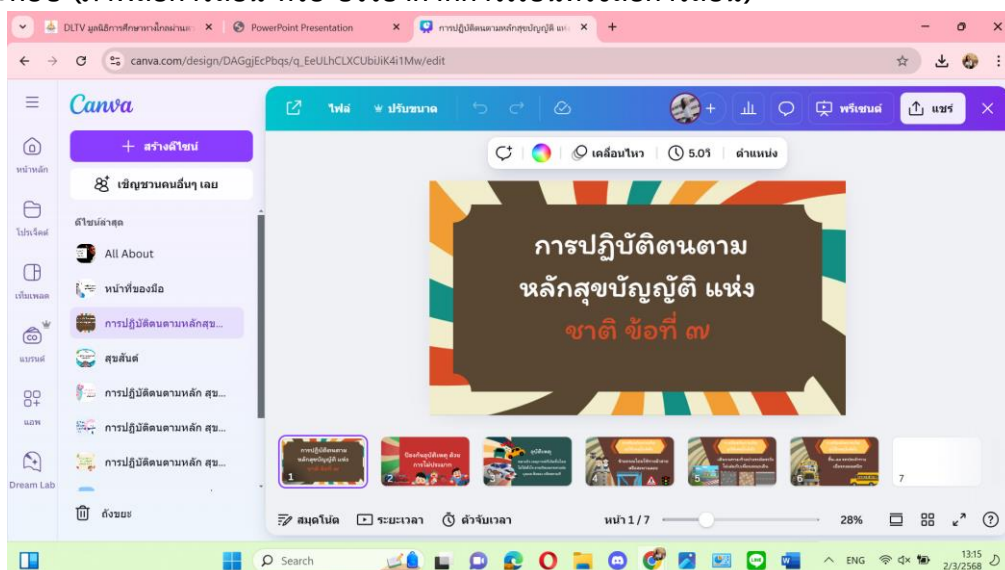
DLTV มูลนิธิการศึกษาทางไกลผ่านดา ×
PowerPoint Presentation ×
การปฏิบัติตนตามหลักสุขบัญญัติ แห่ง ×
+

canva.com/design/DAGgjEcPbqs/q_EeULhCLXCUbiUiK4i1Mw/edit

Canva
ไฟล์
ปรับขนาด
พรีเซนต์
แชร์

หน้าหลัก
โปรเจ็คต์
เทมเพลต
แบรนด์
แอพ
Dream Lab

+ สร้างดีไซน์
เชิญชวนคนอื่นๆ เลย
ดีไซน์ล่าสุด
All About
หน้าที่ของมือ
การปฏิบัติตนตามหลักสุข...
สุขสันต์
การปฏิบัติตนตามหลัก สุข...
การปฏิบัติตนตามหลัก สุข...
การปฏิบัติตนตามหลัก สุข...
ถังขยะ

เคลื่อนไหว
5.0วิ
ตำแหน่ง

การปฏิบัติตนตาม
หลักสุขบัญญัติ แห่ง
ชาติ ข้อที่ ๗

1
2
3
4
5
6
7

สมุดโน้ต
ระยะเวลา
ตัวจับเวลา
หน้า 1 / 7
28%

Search
ENG
13:15
2/3/2568